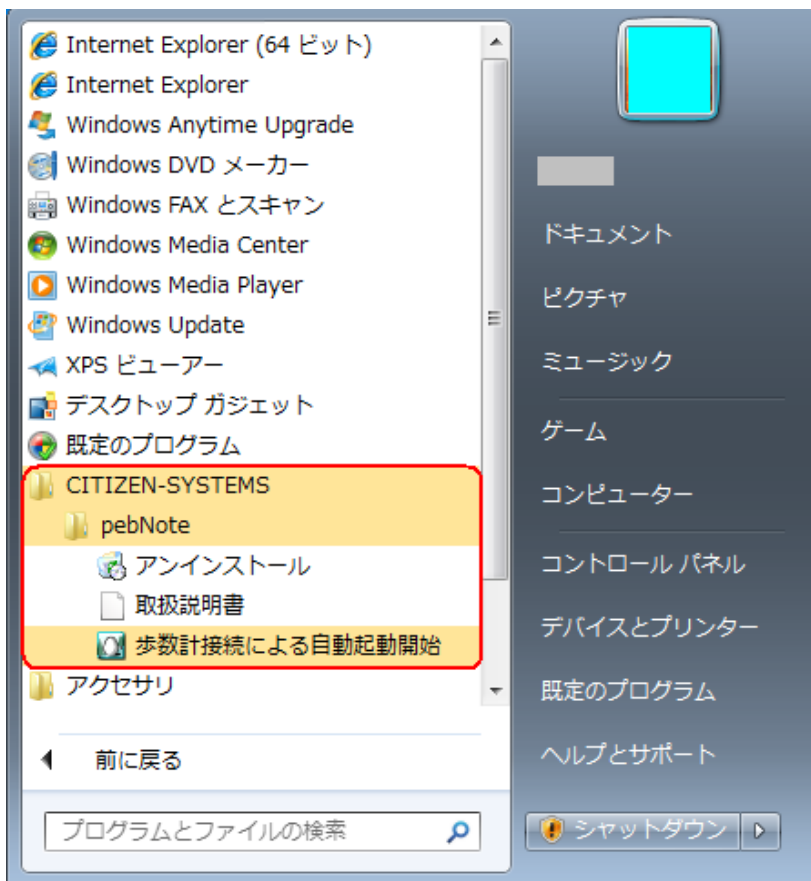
Internet Explorer (64 ビット)
Internet Explorer
Windows Anytime Upgrade
Windows DVD メーカー
Windows FAX とスキャン
Windows Media Center
Windows Media Player
Windows Update
XPS ビューアー
デスクトップ ガジェット
既定のプログラム
CITIZEN-SYSTEMS
pebNote
アンインストール
取扱説明書
歩数計接続による自動起動開始
アクセサリ

前に戻る

プログラムとファイルの検索

ドキュメント
ピクチャ
ミュージック
ゲーム
コンピューター
コントロール パネル
デバイスとプリンター
既定のプログラム
ヘルプとサポート
シャットダウン